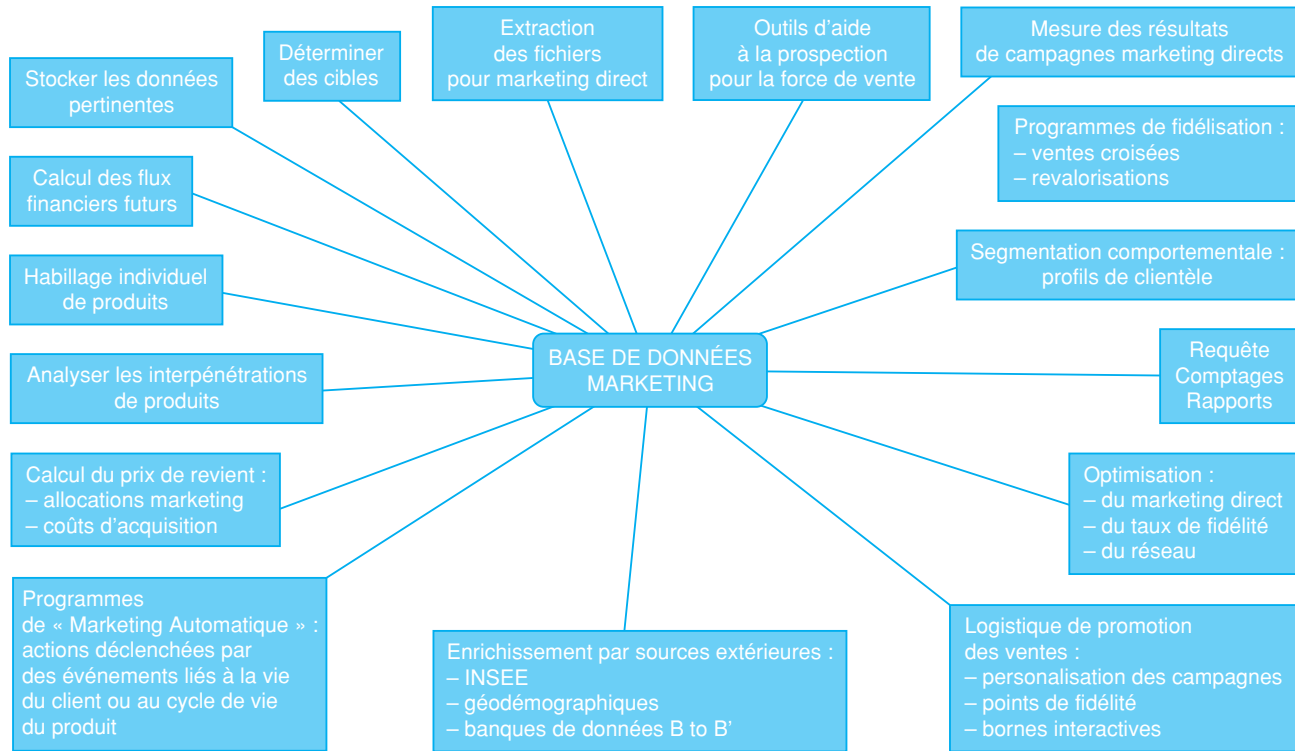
Stocker les données pertinentes

Déterminer des cibles

Extraction des fichiers pour marketing direct

Outils d'aide à la prospection pour la force de vente

Mesure des résultats de campagnes marketing directs

Programmes de fidélisation :
– ventes croisées
– revalorisations

Calcul des flux financiers futurs

Segmentation comportementale : profils de clientèle

Habillage individuel de produits

BASE DE DONNÉES MARKETING

Analyser les interpénétrations de produits

Requête
Comptages
Rapports

Calcul du prix de revient :
– allocations marketing
– coûts d'acquisition

Optimisation :
– du marketing direct
– du taux de fidélité
– du réseau

Programmes de « Marketing Automatique » : actions déclenchées par des événements liés à la vie du client ou au cycle de vie du produit

Enrichissement par sources extérieures :
– INSEE
– géodémographiques
– banques de données B to B'

Logistique de promotion des ventes :
– personalisation des campagnes
– points de fidélité
– bornes interactives